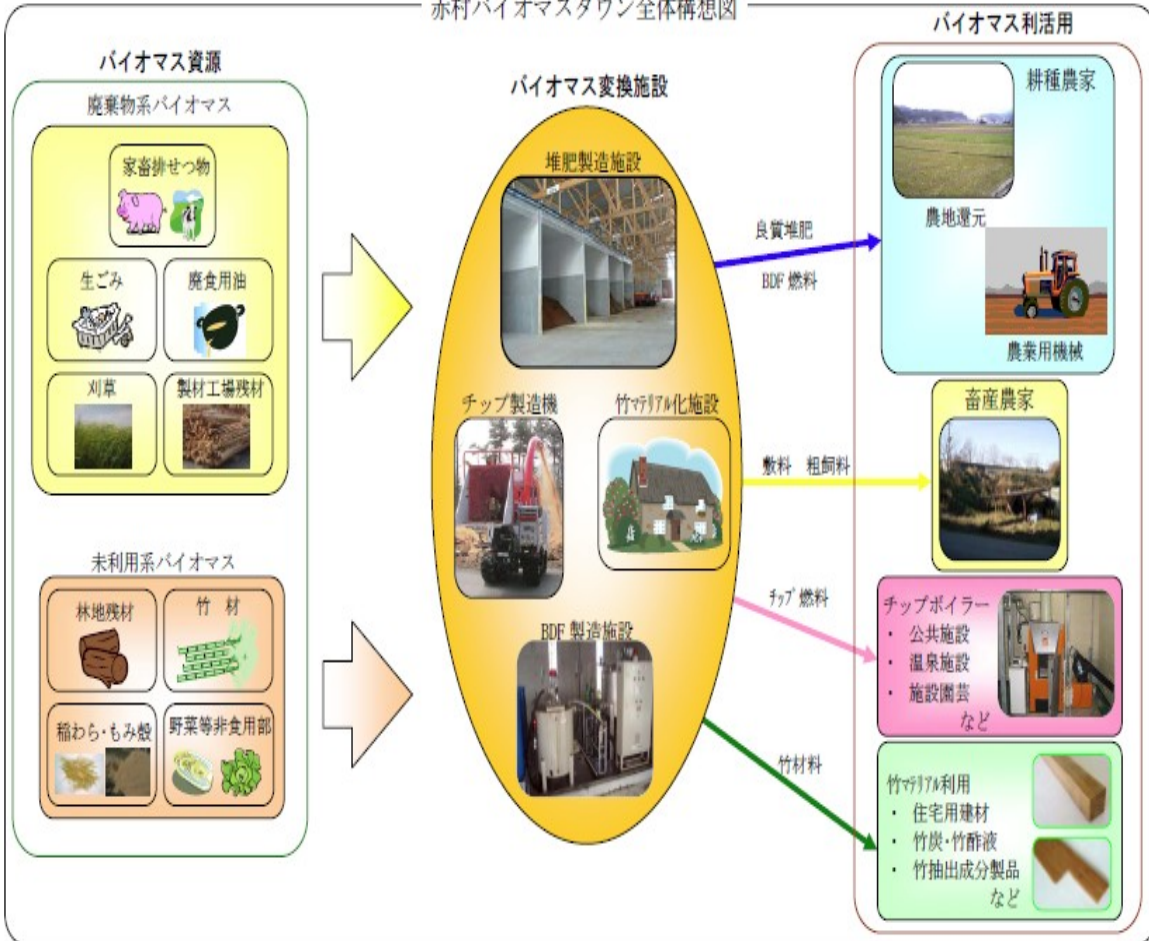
赤村バイオマスタウン全体構想図

バイオマス資源

廃棄物系バイオマス

家畜排せつ物

生ごみ

廃食用油

刈草

製材工場残材

未利用系バイオマス

林地残材

竹 材

稲わら・もみ殻

野菜等非食用部

バイオマス変換施設

堆肥製造施設

チップ製造機

竹マテリアル化施設

BDF 製造施設

良質堆肥

BDF 燃料

敷料 粗飼料

チップ 燃料

竹材料

バイオマス利活用

耕種農家

農地還元

農業用機械

畜産農家

チップボイラー
・ 公共施設
・ 温泉施設
・ 施設園芸
など

竹マテリアル利用
・ 住宅用建材
・ 竹炭・竹酢液
・ 竹抽出成分製品
など